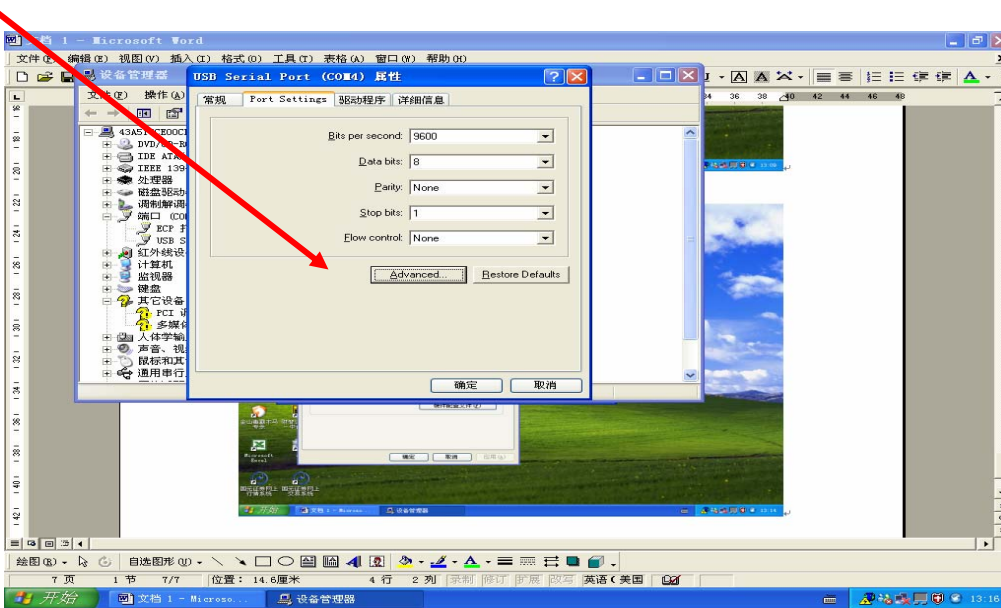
文档 1 - Microsoft Word

文件(F) 编辑(E) 视图(V) 插入(I) 格式(O) 工具(T) 表格(A) 窗口(W) 帮助(H)

设备管理器

文件(F) 操作(A)

43A51FCE00C
DVD/CD-R
IDE ATA
IEEE 139
处理器
磁盘驱动
调制解调
端口 (CO
ECP 打
USB S
红外线设
计算机
监视器
键盘
其它设备
PCI 调
多媒体
人体学输
声音、视
鼠标和其
通用串行

USB Serial Port (COM4) 属性

常规 | Port Settings | 驱动程序 | 详细信息

Bits per second: 9600
Data bits: 8
Parity: None
Stop bits: 1
Flow control: None

Advanced... | Restore Defaults

确定 | 取消

34 36 38 40 42 44 46 48

绘图(R) 自选图形(U)

7 页 1 节 7/7 位置: 14.6厘米 4 行 2 列 录制 修订 扩展 改写 英语(美国

开始 | 文档 1 - Microso... | 设备管理器 | 13:16